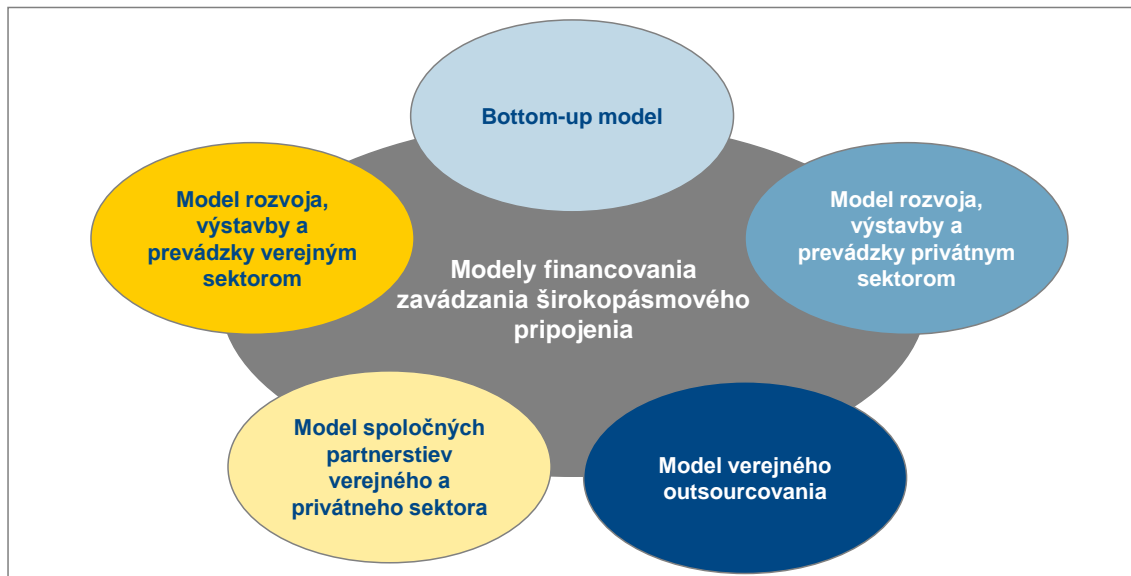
Bottom-up model

Model rozvoja, výstavby a prevádzky verejným sektorom

Modely financovania zavádzania širokopásmového pripojenia

Model rozvoja, výstavby a prevádzky privátnym sektorom

Model spoločných partnerstiev verejného a privátneho sektora

Model verejného outsourcovania